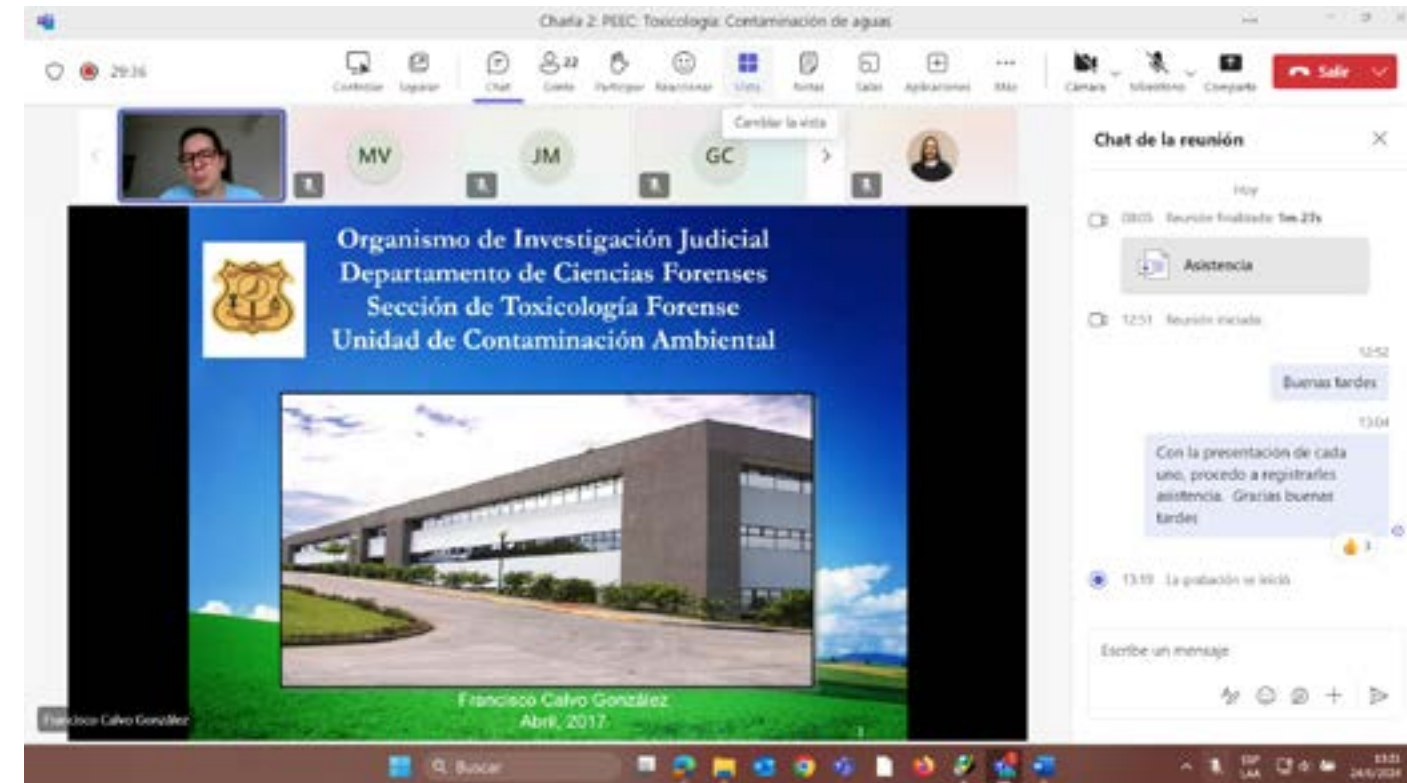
Charla 2: PEEC: Toxicología: Contaminación de aguas

29:36

Controlar Liquidar Chat Gente Participar Reaccionar Vista Notas Salas Aplicaciones Más Cámara Micrófono Compartir Salir

Cambiar la vista

MV JM GC

Organismo de Investigación Judicial
Departamento de Ciencias Forenses
Sección de Toxicología Forense
Unidad de Contaminación Ambiental

Francisco Calvo González
Abril, 2017

Francisco Calvo González

Chat de la reunión

Hoy

08:05 Reunión finalizada 1m 27s

Asistencia

12:51 Reunión iniciada

12:52
Buenas tardes

13:04
Con la presentación de cada uno, procedo a registrarles asistencia. Gracias buenas tardes

13:10 La grabación se inició

Escribe un mensaje

Buscar

ESP LAA 13:33 24/6/2024